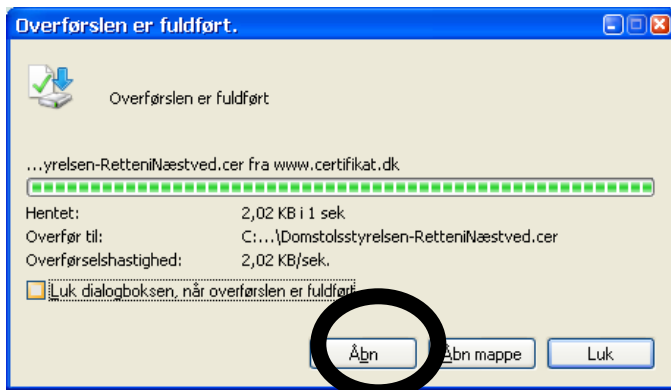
Overførslen er fuldført.

Overførslen er fuldført

...yrelsen-RetteniNæstved.cer fra www.certifikat.dk

Hentet: 2,02 KB i 1 sek
Overfør til: C:...\Domstolsstyrelsen-RetteniNæstved.cer
Overførselshastighed: 2,02 KB/sek.

Luk dialogboksen, når overførslen er fuldført

Åbn
Åbn mappe
Luk